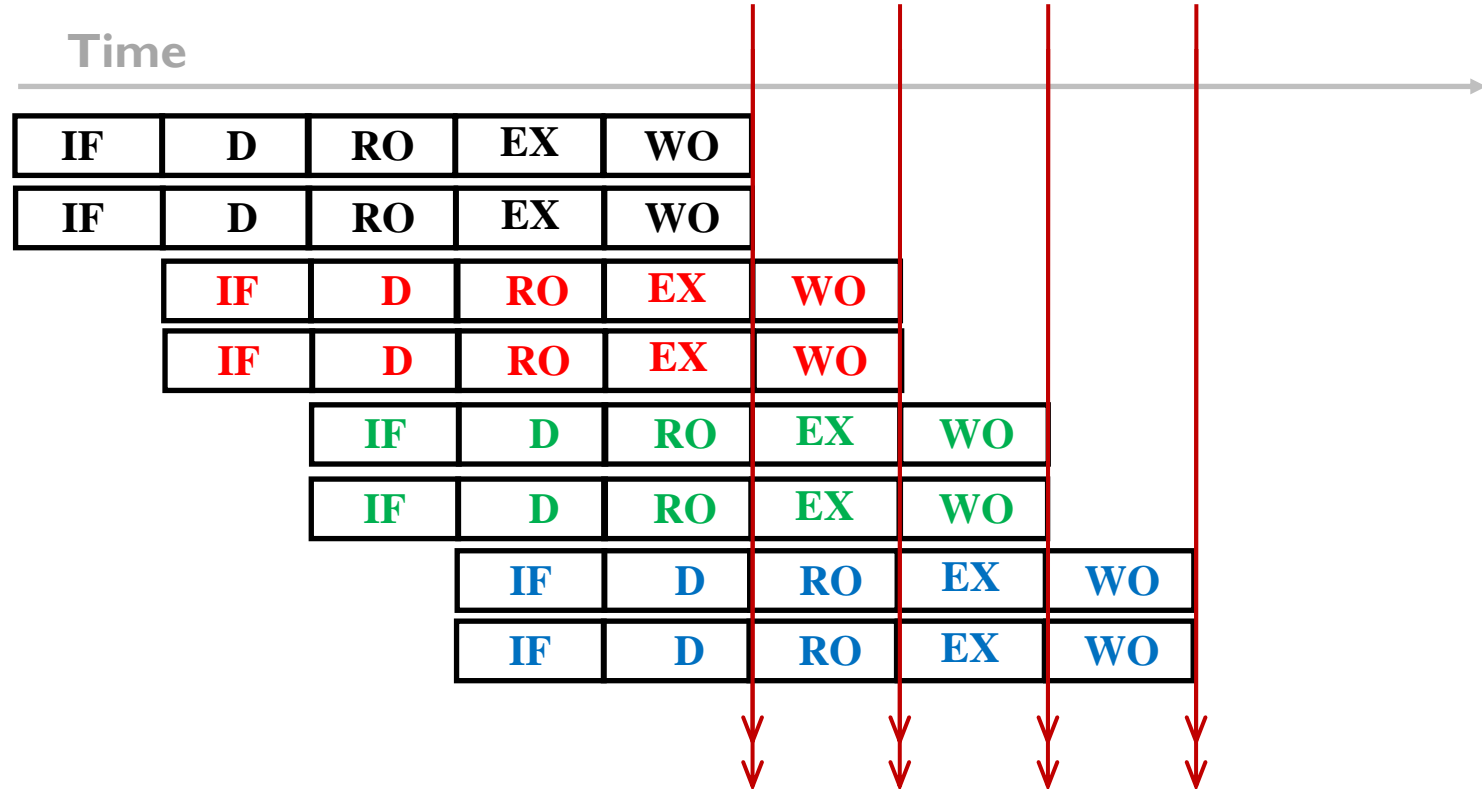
Time

| IF | D | RO | EX | WO |
|---|---|---|---|---|
| IF | D | RO | EX | WO |
| IF | D | RO | EX | WO |
| IF | D | RO | EX | WO |
| IF | D | RO | EX | WO |
| IF | D | RO | EX | WO |
| IF | D | RO | EX | WO |
| IF | D | RO | EX | WO |